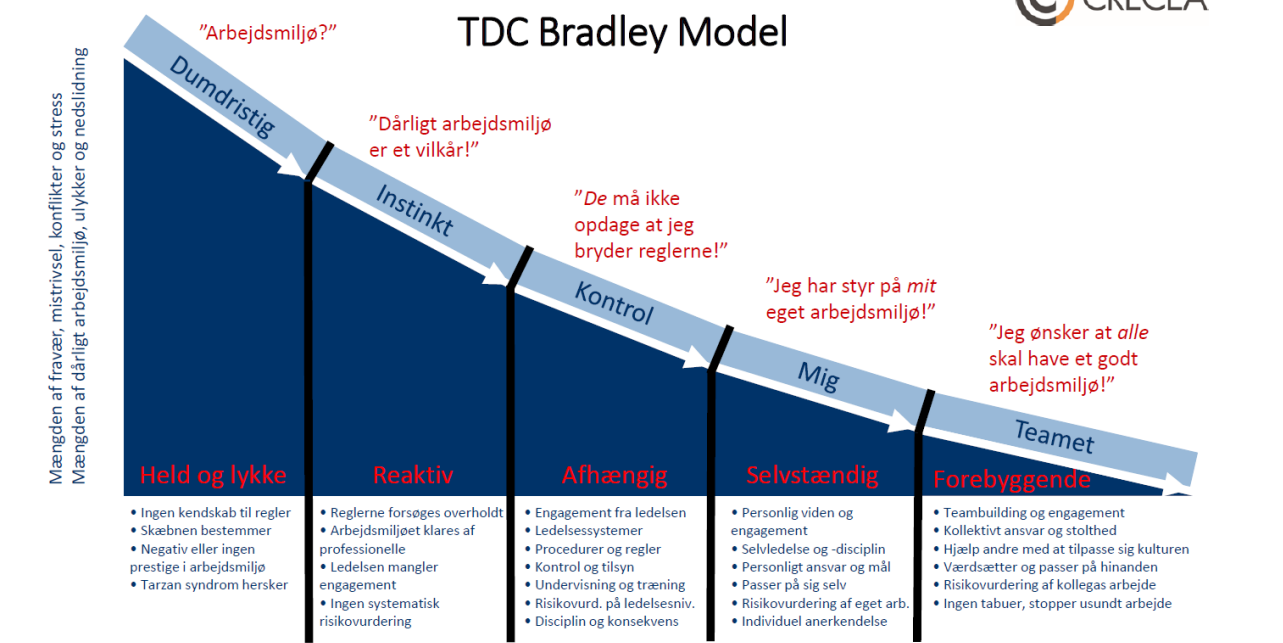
TDC Bradley Model

CRECEA

Mængden af fravær, mistrivsel, konflikter og stress
Mængden af dårligt arbejdsmiljø, ulykker og nedslidning

”Arbejdsmiljø?”

Dumdristig

”Dårligt arbejdsmiljø er et vilkår!”

Instinkt

”De må ikke opdage at jeg bryder reglerne!”

Kontrol

”Jeg har styr på mit eget arbejdsmiljø!”

Mig

”Jeg ønsker at alle skal have et godt arbejdsmiljø!”

Teamet

Held og lykke

Reaktiv

Afhængig

Selvstændig

Forebyggende

• Ingen kendskab til regler
• Skæbnen bestemmer
• Negativ eller ingen prestige i arbejdsmiljø
• Tarzan syndrom hersker

• Reglerne forsøges overholdt
• Arbejdsmiljøet klares af professionelle
• Ledelsen mangler engagement
• Ingen systematisk risikovurdering

• Engagement fra ledelsen
• Ledelsessystemer
• Procedurer og regler
• Kontrol og tilsyn
• Undervisning og træning
• Risikovurd. på ledelsesniv.
• Disciplin og konsekvens

• Personlig viden og engagement
• Selvledelse og -disciplin
• Personligt ansvar og mål
• Passer på sig selv
• Risikovurdering af eget arb.
• Individuel anerkendelse

• Teambuilding og engagement
• Kollektivt ansvar og stolthed
• Hjælp andre med at tilpasse sig kulturen
• Værdsætter og passer på hinanden
• Risikovurdering af kollegas arbejde
• Ingen tabuer, stopper usundt arbejde